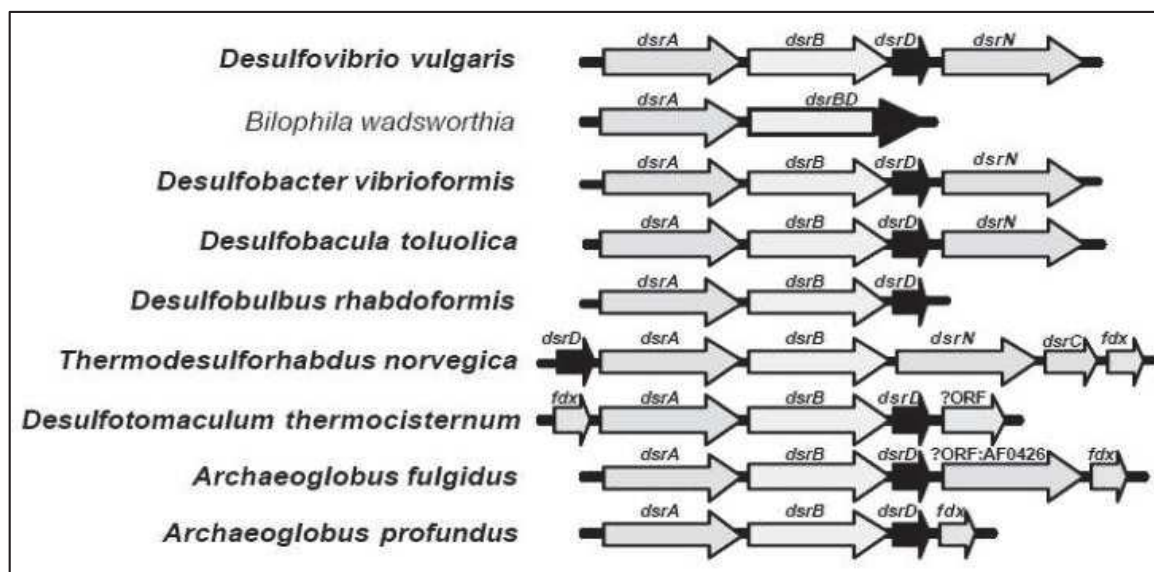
Desulfovibrio vulgaris
dsrA dsrB dsrD dsrN

Bilophila wadsworthia
dsrA dsrBD

Desulfobacter vibrioformis
dsrA dsrB dsrD dsrN

Desulfobacula toluolica
dsrA dsrB dsrD dsrN

Desulfobulbus rhabdoformis
dsrA dsrB dsrD

Thermodesulforhabdus norvegica
dsrD dsrA dsrB dsrN dsrC fdx

Desulfotomaculum thermocisternum
fdx dsrA dsrB dsrD ?ORF

Archaeoglobus fulgidus
dsrA dsrB dsrD ?ORF:AF0426 fdx

Archaeoglobus profundus
dsrA dsrB dsrD fdx